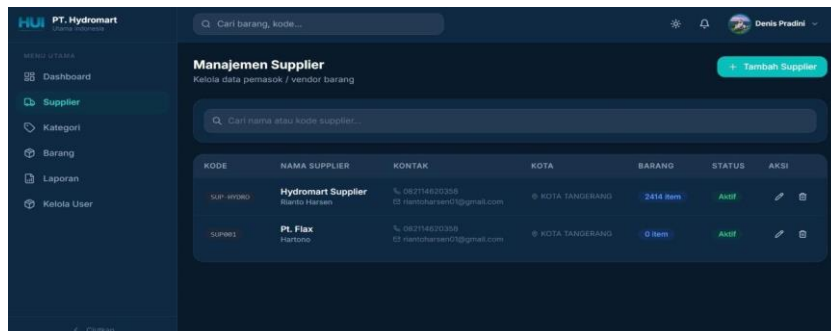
HUI PT. Hydromart
Utama Indonesia

Q Cari barang, kode...

Denis Pradini

MENU UTAMA
Dashboard
Supplier
Kategori
Barang
Laporan
Kelola User

Manajemen Supplier
Kelola data pemasok / vendor barang

+ Tambah Supplier

Q Cari nama atau kode supplier...

| KODE | NAMA SUPPLIER | KONTAK | KOTA | BARANG | STATUS | AKSI |
|---|---|---|---|---|---|---|
| SUP-HYDRO | Hydromart Supplier Rianto Harsen | 082114620358 riantoharsen01@gmail.com | KOTA TANGERANG | 2414 item | Aktif | |
| SUP001 | Pt. Flax Hartono | 082114620358 riantoharsen01@gmail.com | KOTA TANGERANG | 0 item | Aktif | |

< Ciutkan